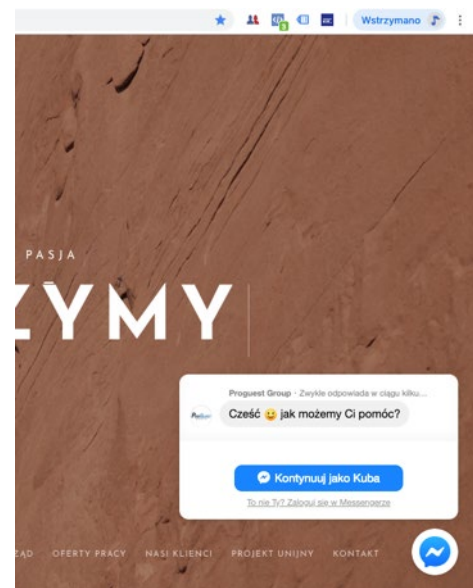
Wstrzymano

PASJA

ŻYMY

Proguest Group · Zwykle odpowiada w ciągu kilku...

Cześć 😉 jak możemy Ci pomóc?

Kontynuuj jako Kuba

To nie Ty? Zaloguj się w Messengerze

ZĄD OFERTY PRACY NASI KLIENCI PROJEKT UNIJNY KONTAKT